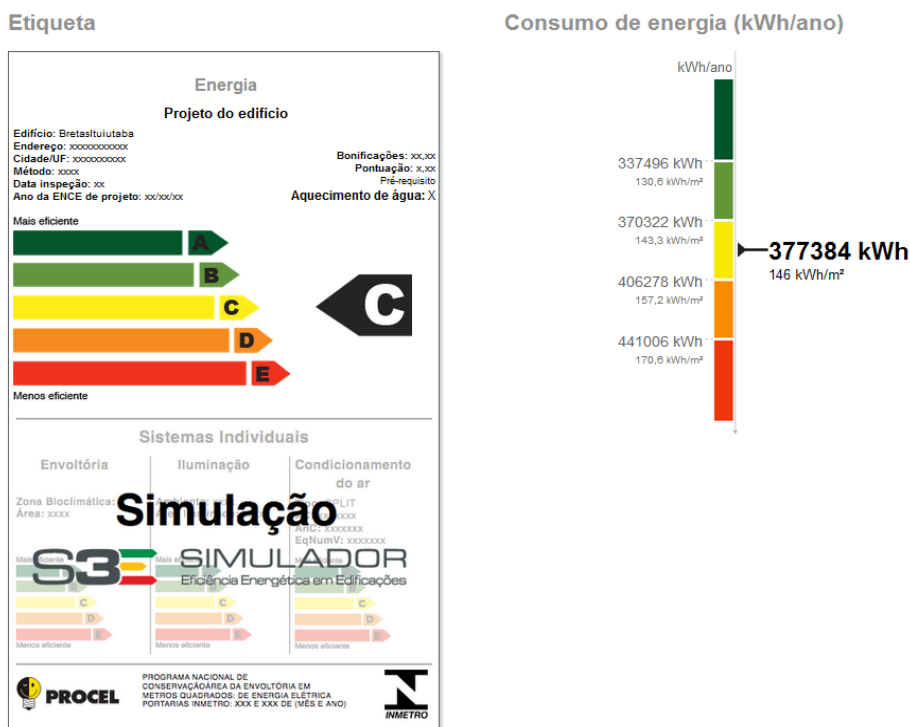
Etiqueta

Energia

Projeto do edifício

Edifício: Bretasltuiutaba
Endereço: xxxxxxxxxxx
Cidade/UF: xxxxxxxxxx
Método: xxxx
Data inspeção: xx
Ano da ENCE de projeto: xx/xx/xx

Bonificações: xx,xx
Pontuação: x,xx
Pré-requisito
Aquecimento de água: X

Mais eficiente

A
B
C
D
E

C

Menos eficiente

Sistemas Individuais

Envoltória | Iluminação | Condicionamento do ar

Zona Bioclimática: xx
Área: xxxx

Ambiente: xx

SPLIT
xxxx
AhC: xxxxxxx
EqNumV: xxxxxxx

Simulação

S3E SIMULADOR
Eficiência Energética em Edificações

Mais eficiente
C
D
E
Menos eficiente

Mais eficiente
C
D
E
Menos eficiente

Mais eficiente
C
D
E
Menos eficiente

PROCEL

PROGRAMA NACIONAL DE CONSERVAÇÃOÁREA DA ENVOLTÓRIA EM METROS QUADRADOS: DE ENERGIA ELÉTRICA PORTARIAS INMETRO: XXX E XXX DE (MÊS E ANO)

INMETRO

Consumo de energia (kWh/ano)

kWh/ano

337496 kWh
130,6 kWh/m²

370322 kWh
143,3 kWh/m²

377384 kWh
146 kWh/m²

406278 kWh
157,2 kWh/m²

441006 kWh
170,6 kWh/m²